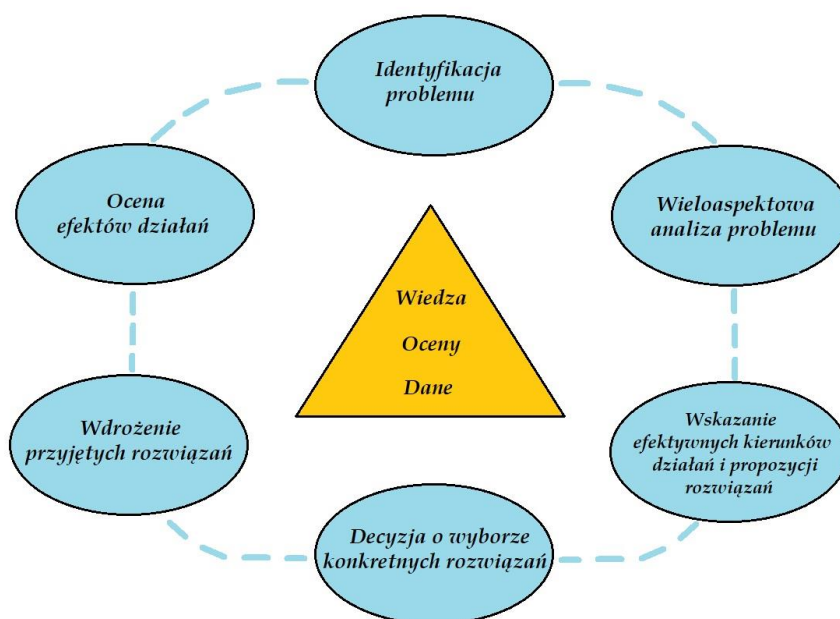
Identyfikacja problemu

Wieloaspektowa analiza problemu

Wskazanie efektywnych kierunków działań i propozycji rozwiązań

Decyzja o wyborze konkretnych rozwiązań

Wdrożenie przyjętych rozwiązań

Ocena efektów działań

Wiedza

Oceny

Dane